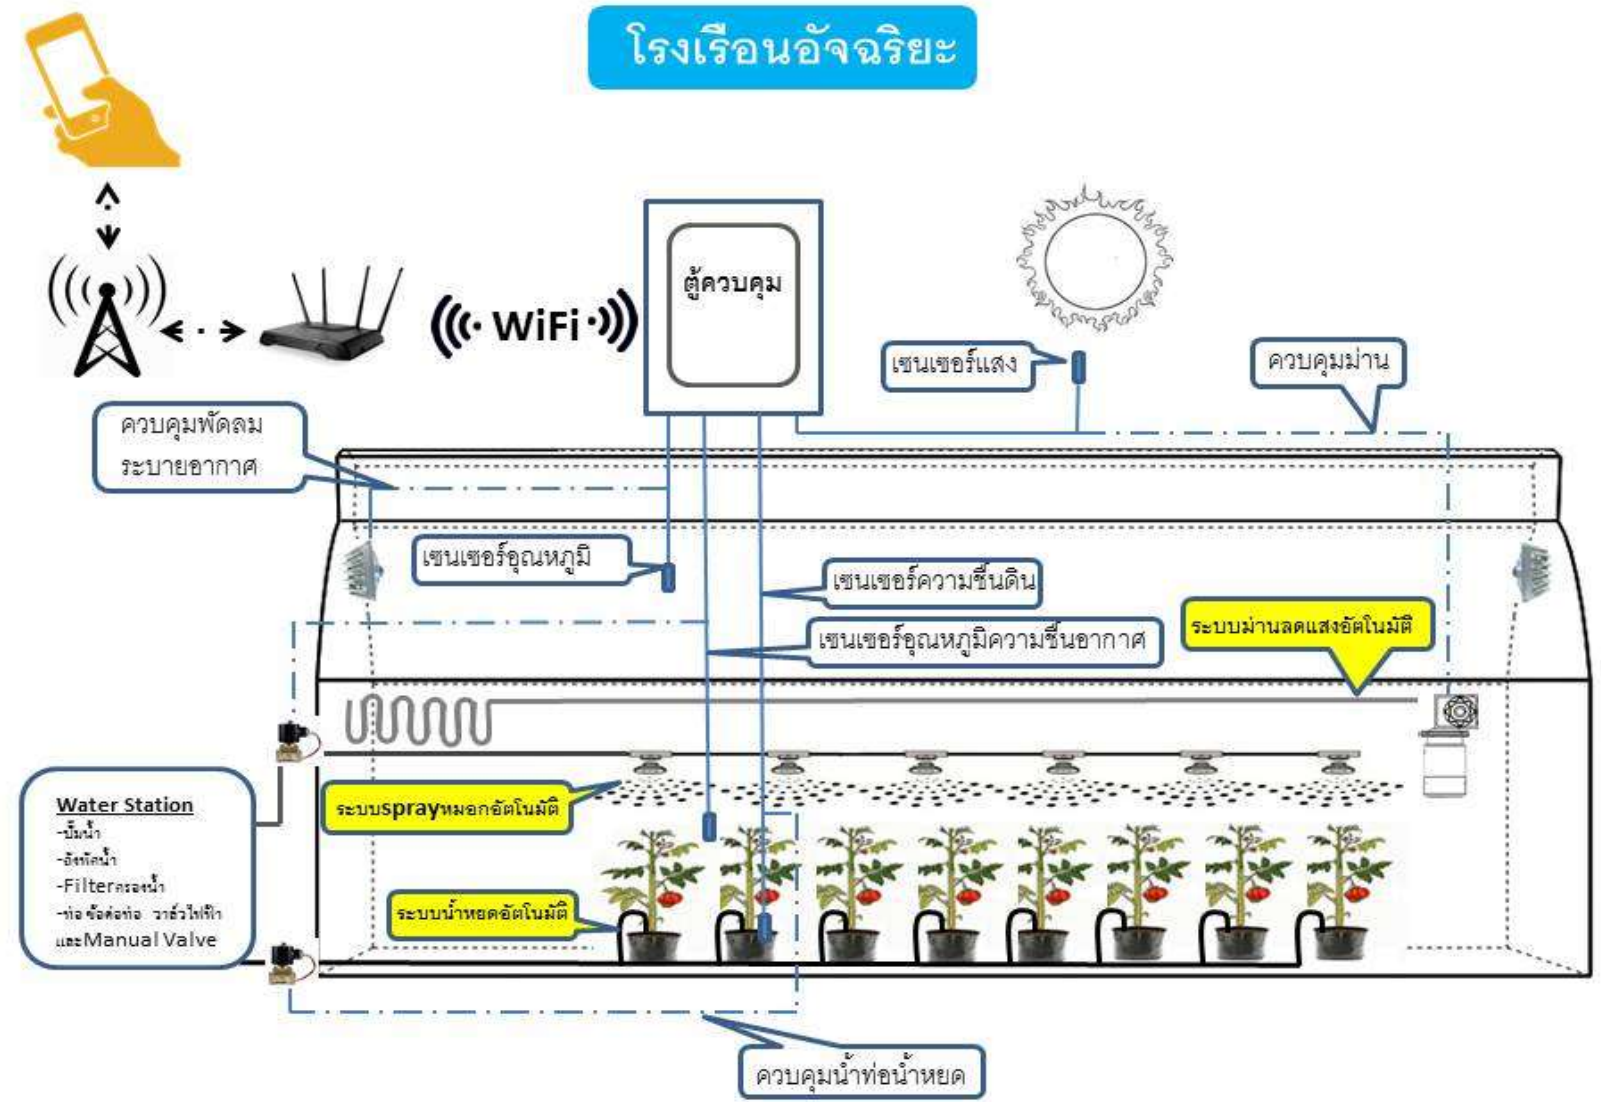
โรงเรือนอัจฉริยะ

WiFi

ตู้ควบคุม

เซนเซอร์แสง

ควบคุมม่าน

ควบคุมพัดลม ระบายอากาศ

เซนเซอร์อุณหภูมิ

เซนเซอร์ความชื้นดิน

เซนเซอร์อุณหภูมิความชื้นอากาศ

ระบบม่านลดแสงอัตโนมัติ

Water Station
-ปั๊มน้ำ
-ถังพักน้ำ
-Filterกรองน้ำ
-ท่อ ข้อต่อท่อ วาล์วไฟฟ้า และManual Valve

ระบบsprayหมอกอัตโนมัติ

ระบบน้ำหยดอัตโนมัติ

ควบคุมน้ำท่อน้ำหยด